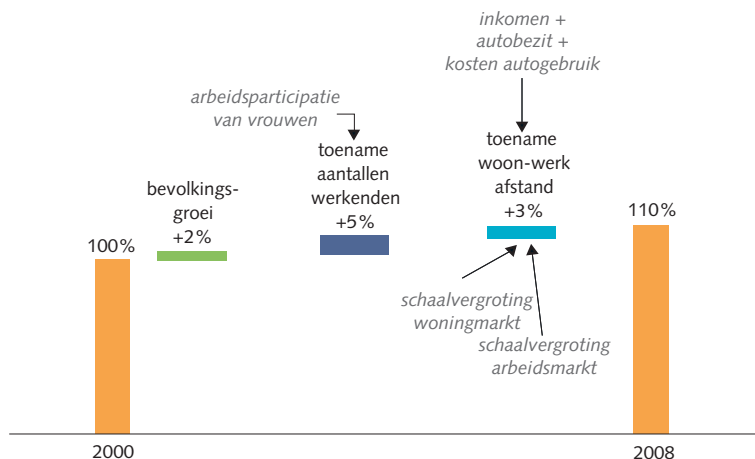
inkomen +
autobezit +
kosten autogebruik

arbeidsparticipatie
van vrouwen

toename
aantallen
werkenden
+5%

toename
woon-werk
afstand
+3%

bevolkings-
groei
+2%

100%

110%

schaalvergroting
woningmarkt

schaalvergroting
arbeidsmarkt

2000

2008